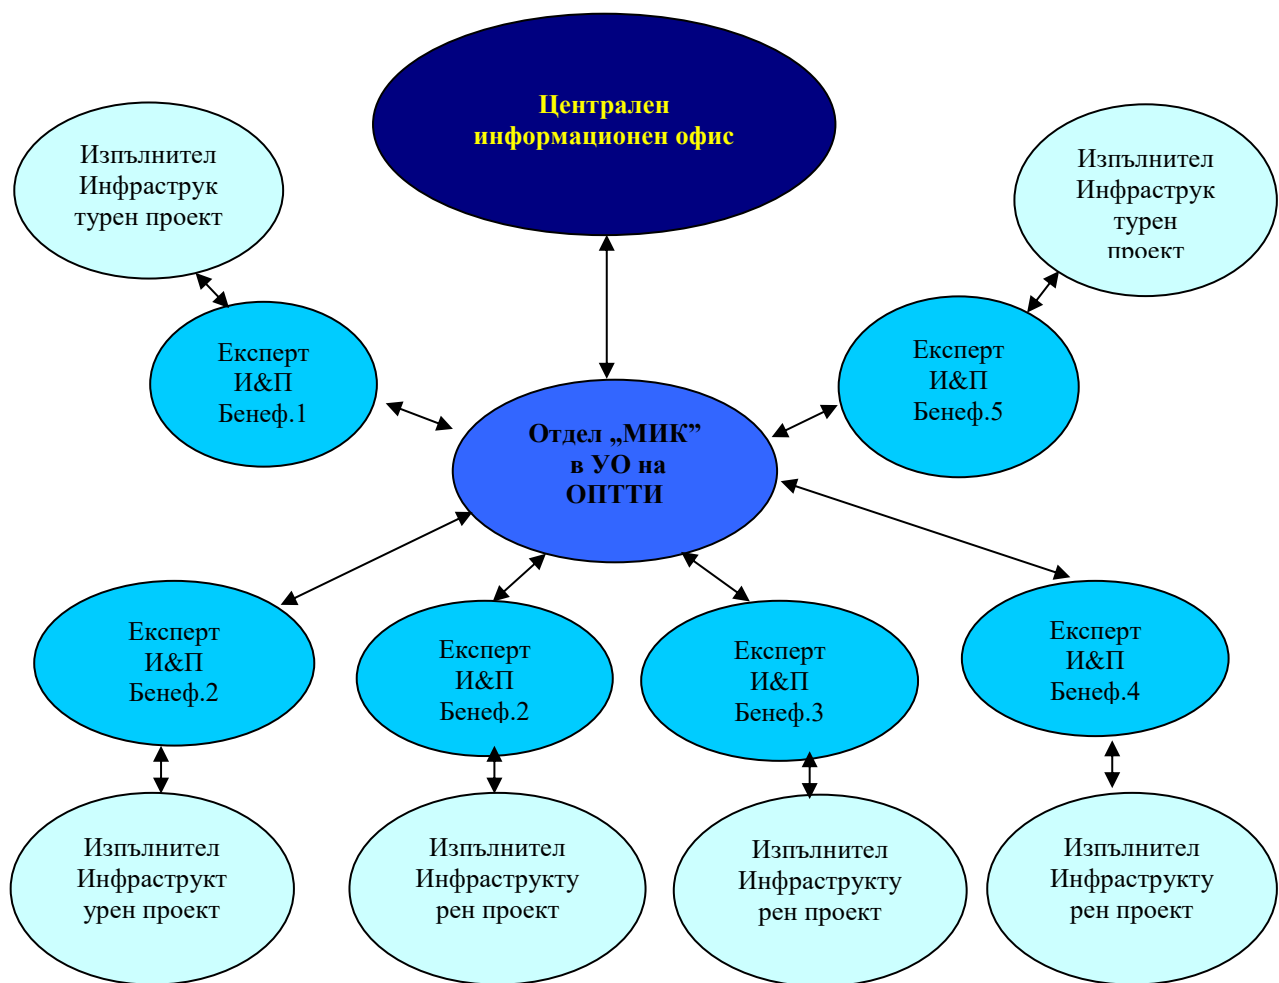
Централен информационен офис

Изпълнител Инфраструк турен проект

Изпълнител Инфраструк турен проект

Експерт И&П Бенеф.1

Експерт И&П Бенеф.5

Отдел „МИК" в УО на ОПТТИ

Експерт И&П Бенеф.2

Експерт И&П Бенеф.2

Експерт И&П Бенеф.3

Експерт И&П Бенеф.4

Изпълнител Инфраструкт урен проект

Изпълнител Инфраструкту рен проект

Изпълнител Инфраструкту рен проект

Изпълнител Инфраструкту рен проект